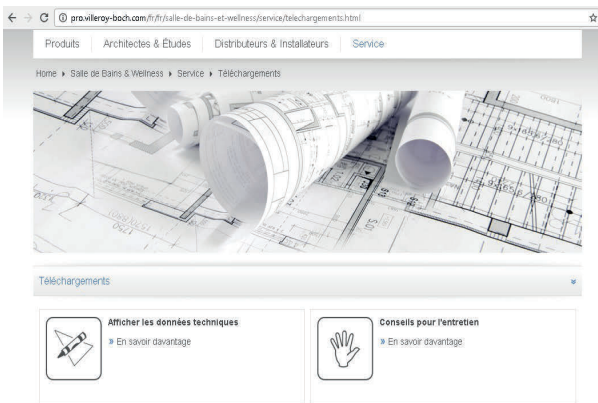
pro.villeroy-boch.com/fr/fr/salle-de-bains-et-wellness/service/telechargements.html

Produits | Architectes & Études | Distributeurs & Installateurs | Service

Home ▸ Salle de Bains & Wellness ▸ Service ▸ Téléchargements

Téléchargements

Afficher les données techniques
» En savoir davantage

Conseils pour l'entretien
» En savoir davantage